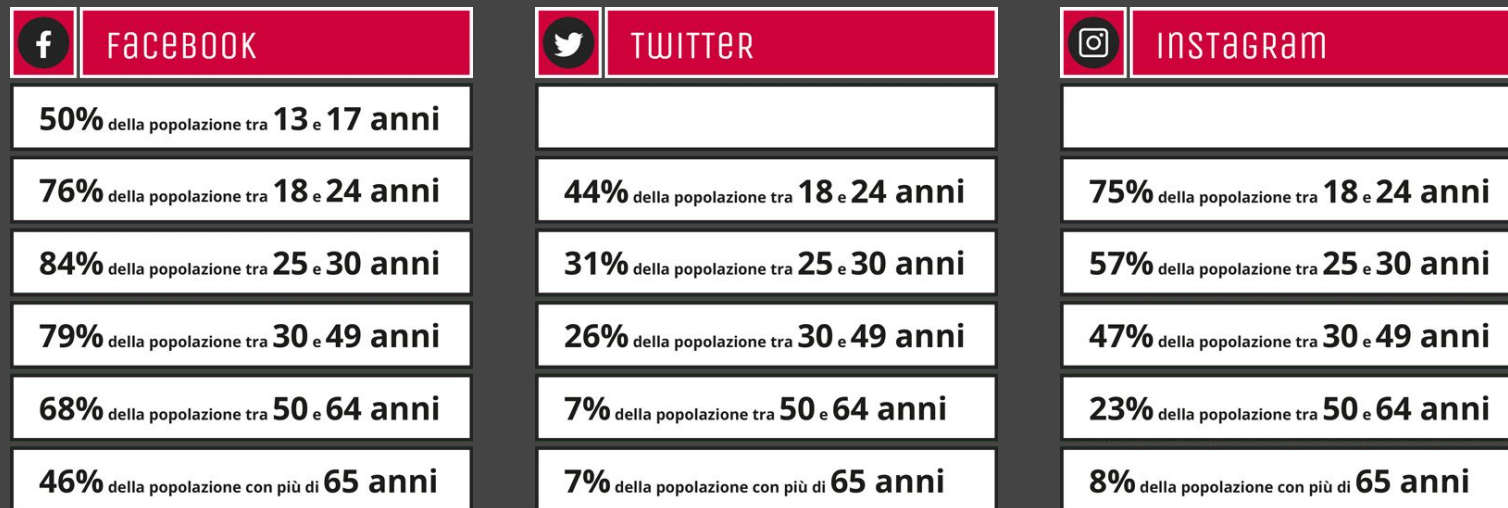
FACEBOOK

50% della popolazione tra 13 e 17 anni

76% della popolazione tra 18 e 24 anni

84% della popolazione tra 25 e 30 anni

79% della popolazione tra 30 e 49 anni

68% della popolazione tra 50 e 64 anni

46% della popolazione con più di 65 anni

TWITTER

44% della popolazione tra 18 e 24 anni

31% della popolazione tra 25 e 30 anni

26% della popolazione tra 30 e 49 anni

7% della popolazione tra 50 e 64 anni

7% della popolazione con più di 65 anni

INSTAGRAM

75% della popolazione tra 18 e 24 anni

57% della popolazione tra 25 e 30 anni

47% della popolazione tra 30 e 49 anni

23% della popolazione tra 50 e 64 anni

8% della popolazione con più di 65 anni